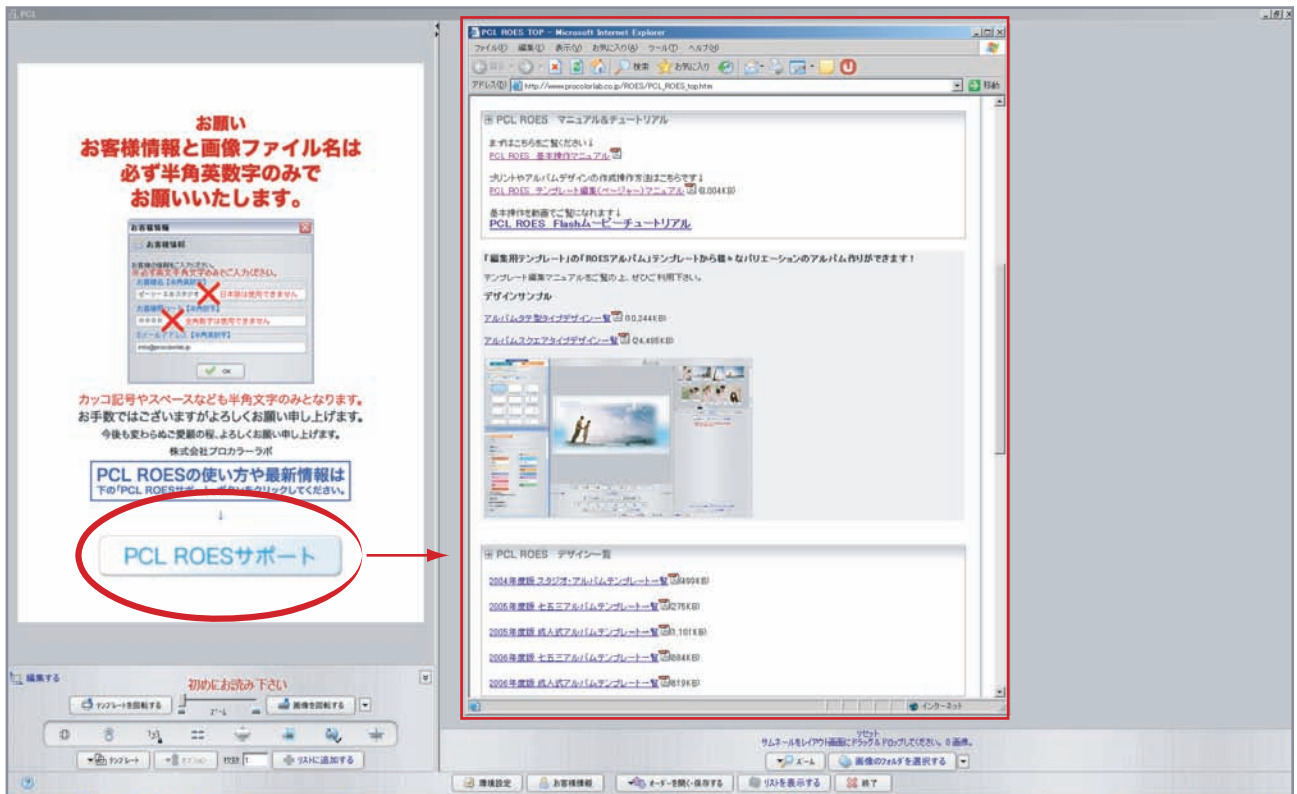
PCL

お願い
お客様情報と画像ファイル名は
必ず半角英数字のみで
お願いいたします。

お客様情報
お客様情報
お客様の情報をご入力下さい。
※必ず半角英数字のみでご入力ください。
お客様名【半角英数字】
日本語は使用できません。
お客様番号【半角数字】
全角数字は使用できません
Eメールアドレス【半角英数字】
OK

カッコ記号やスペースなども半角文字のみとなります。
お手数ではございますがよろしくお願い申し上げます。
今後も変わらぬご愛顧の程、よろしくお願い申し上げます。
株式会社プロカラーラボ

PCL ROESの使い方や最新情報は
下の「PCL ROESサポート」ボタンをクリックしてください。
↓
PCL ROESサポート

PCL ROES TOP - Microsoft Internet Explorer
ファイル(F) 編集(E) 表示(V) お気に入り(A) ツール(T) ヘルプ(H)
戻る 検索 お気に入り
アドレス(D) http://www.procolorlab.co.jp/ROES/PCL_ROES_top.htm 移動

PCL ROES マニュアル&チュートリアル
まずはこちらをご覧ください↓
PCL ROES 基本操作マニュアル
プリントやアルバムデザインの作成操作方法はこちらです↓
PCL ROES テンプレート編集(ページャー)マニュアル (8,004KB)
基本操作を動画でご覧になれます↓
PCL ROES Flashムービーチュートリアル

「編集用テンプレート」の「ROESアルバム」テンプレートから様々なバリエーションのアルバム作りができます！
テンプレート編集マニュアルをご覧の上、ぜひご利用下さい。
デザインサンプル
アルバムタテ型タイプデザイン一覧 (10,244KB)
アルバムスクエアタイプデザイン一覧 (4,485KB)

PCL ROES デザイン一覧
2004年度版 スタジオ・アルバムテンプレート一覧 (499KB)
2005年度版 七五三アルバムテンプレート一覧 (276KB)
2005年度版 成人式アルバムテンプレート一覧 (1,101KB)
2006年度版 七五三アルバムテンプレート一覧 (884KB)
2006年度版 成人式アルバムテンプレート一覧 (619KB)

インターネット

編集する
初めにお読み下さい
テンプレートを回転する
ズーム
画像を回転する
テンプレート
枚数 1
リストに追加する

リセット
サムネールをレイアウト画面にドラッグ＆ドロップしてください。0 画像。
ズーム
画像のフォルダを選択する

環境設定
お客様情報
オーダーを開く・保存する
リストを表示する
終了